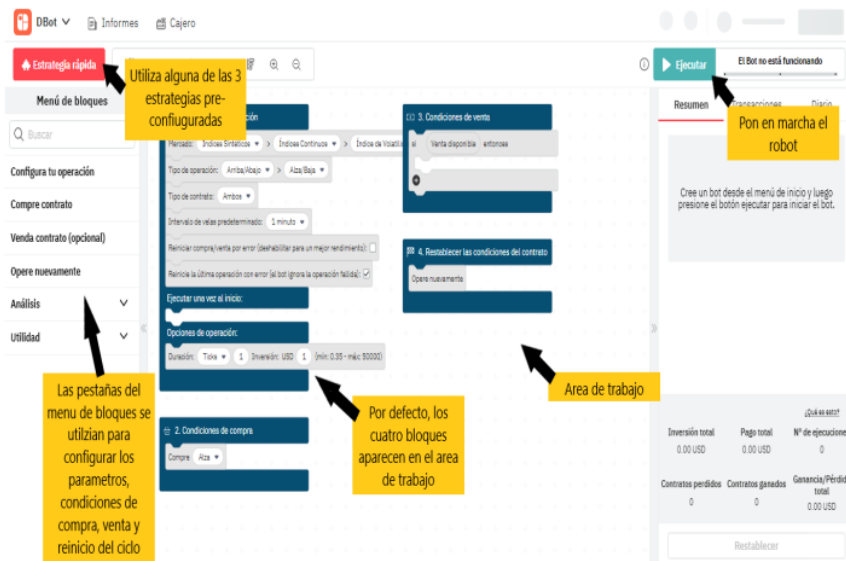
DBot Informes Cajero

Estrategia rápida

Utiliza alguna de las 3 estrategias pre-confiuguradas

Ejecutar El Bot no está funcionando

Menú de bloques

Buscar

Configura tu operación

Compre contrato

Venda contrato (opcional)

Opere nuevamente

Análisis

Utilidad

Las pestañas del menu de bloques se utilizan para configurar los parametros, condiciones de compra, venta y reinicio del ciclo

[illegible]ción

Mercado: Índices Sintéticos Índices Continuos Índice de Volatili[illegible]

Tipo de operación: Arriba/Abajo Alza/Baja

Tipo de contrato: Ambos

Intervalo de velas predeterminado: 1 minuto

Reiniciar compra/venta por error (deshabilitar para un mejor rendimiento):

Reinicie la última operación con error (el bot ignora la operación fallida):

Ejecutar una vez al inicio:

Opciones de operación:

Duración: Ticks 1 Inversión: USD 1 (mín: 0.35 - máx: 50000)

2. Condiciones de compra

Compra Alza

3. Condiciones de venta

si Venta disponible entonces

4. Restablecer las condiciones del contrato

Opere nuevamente

Por defecto, los cuatro bloques aparecen en el area de trabajo

Area de trabajo

Resumen Transacciones Diario

Pon en marcha el robot

Cree un bot desde el menú de inicio y luego presione el botón ejecutar para iniciar el bot.

¿Qué es esto?

Inversión total 0.00 USD

Pago total 0.00 USD

Nº de ejecuciones 0

Contratos perdidos 0

Contratos ganados 0

Ganancia/Pérdida total 0.00 USD

Restablecer